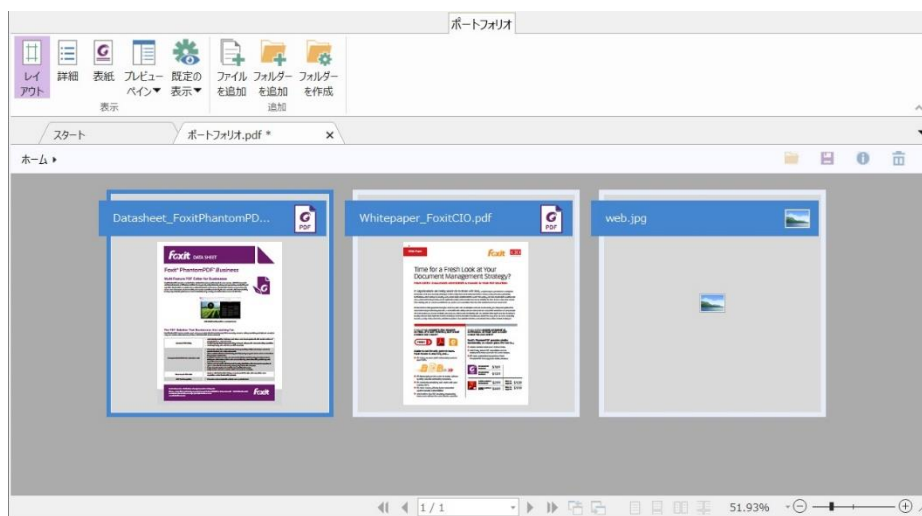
ポートフォリオ

レイアウト 詳細 表紙 プレビューペイン▼ 既定の表示▼
表示

ファイルを追加 フォルダーを追加 フォルダーを作成
追加

スタート
ポートフォリオ.pdf *

ホーム ▸

Datasheet_FoxitPhantomPD...
PDF

Foxit DATA SHEET
Foxit® PhantomPDF® Business

Foxit

Whitepaper_FoxitCIO.pdf
PDF

Foxit
Time for a Fresh Look at Your Document Management Strategy?

web.jpg

1 / 1

51.93%